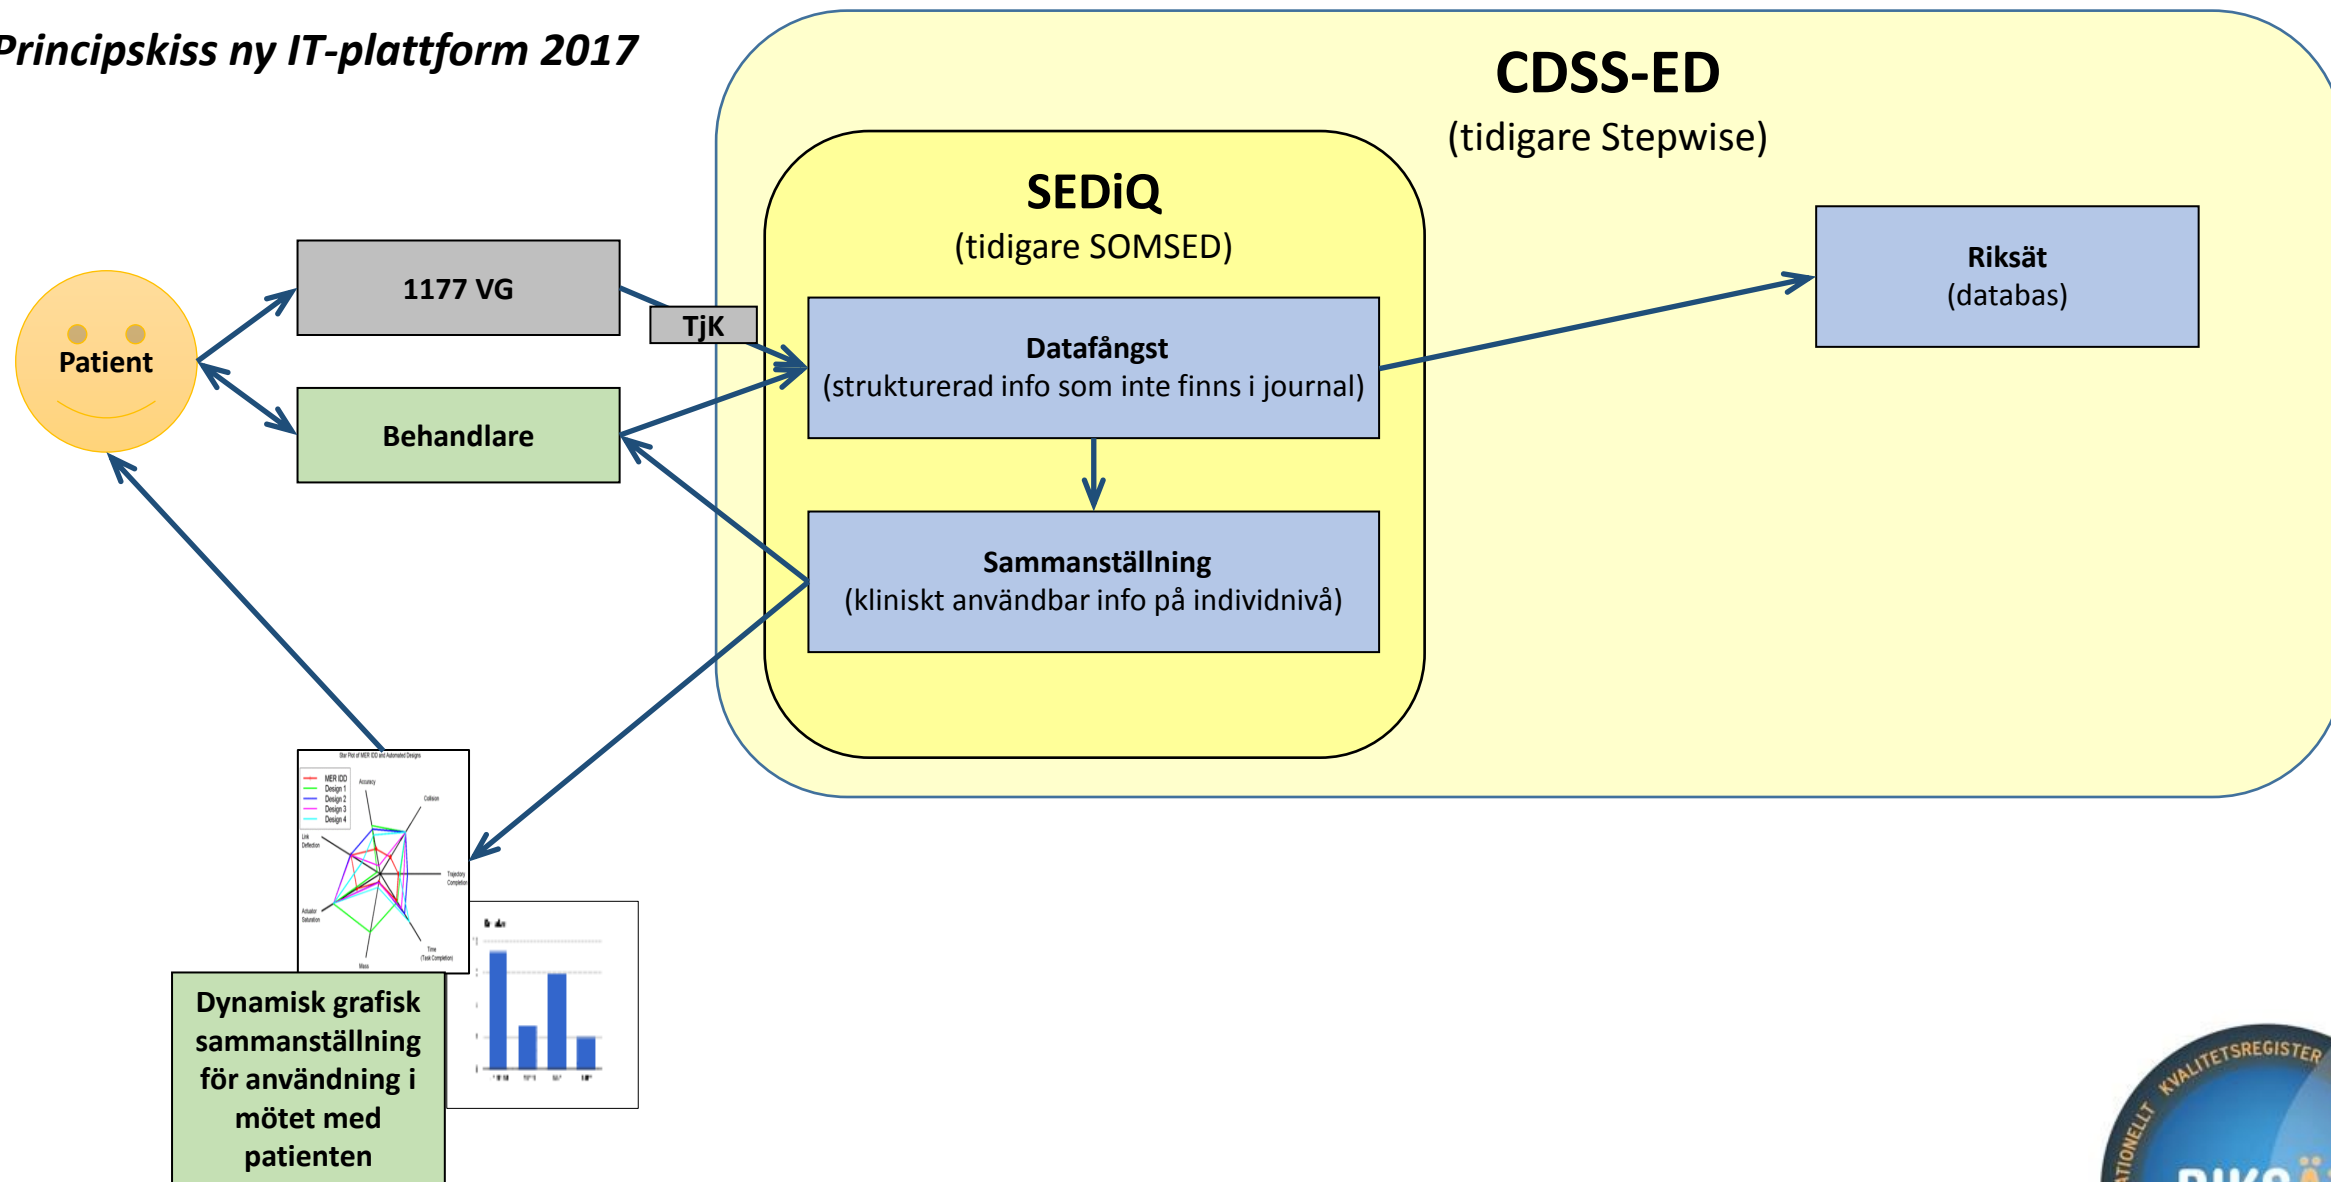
Principskiss ny IT-plattform 2017

CDSS-ED
(tidigare Stepwise)

SEDiQ
(tidigare SOMSED)

Patient

1177 VG

TjK

Behandlare

Datafångst
(strukturerad info som inte finns i journal)

Sammanställning
(kliniskt användbar info på individnivå)

Riksät
(databas)

Dynamisk grafisk sammanställning för användning i mötet med patienten

Star Plot of MER IDD and Automated Designs

MER IDD
Design 1
Design 2
Design 3
Design 4

Accuracy
Collision
Link Deflection
Trajectory Completion
Actuator Saturation
Time (Task Completion)
Mass

NATIONELLT KVALITETSREGISTER
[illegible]